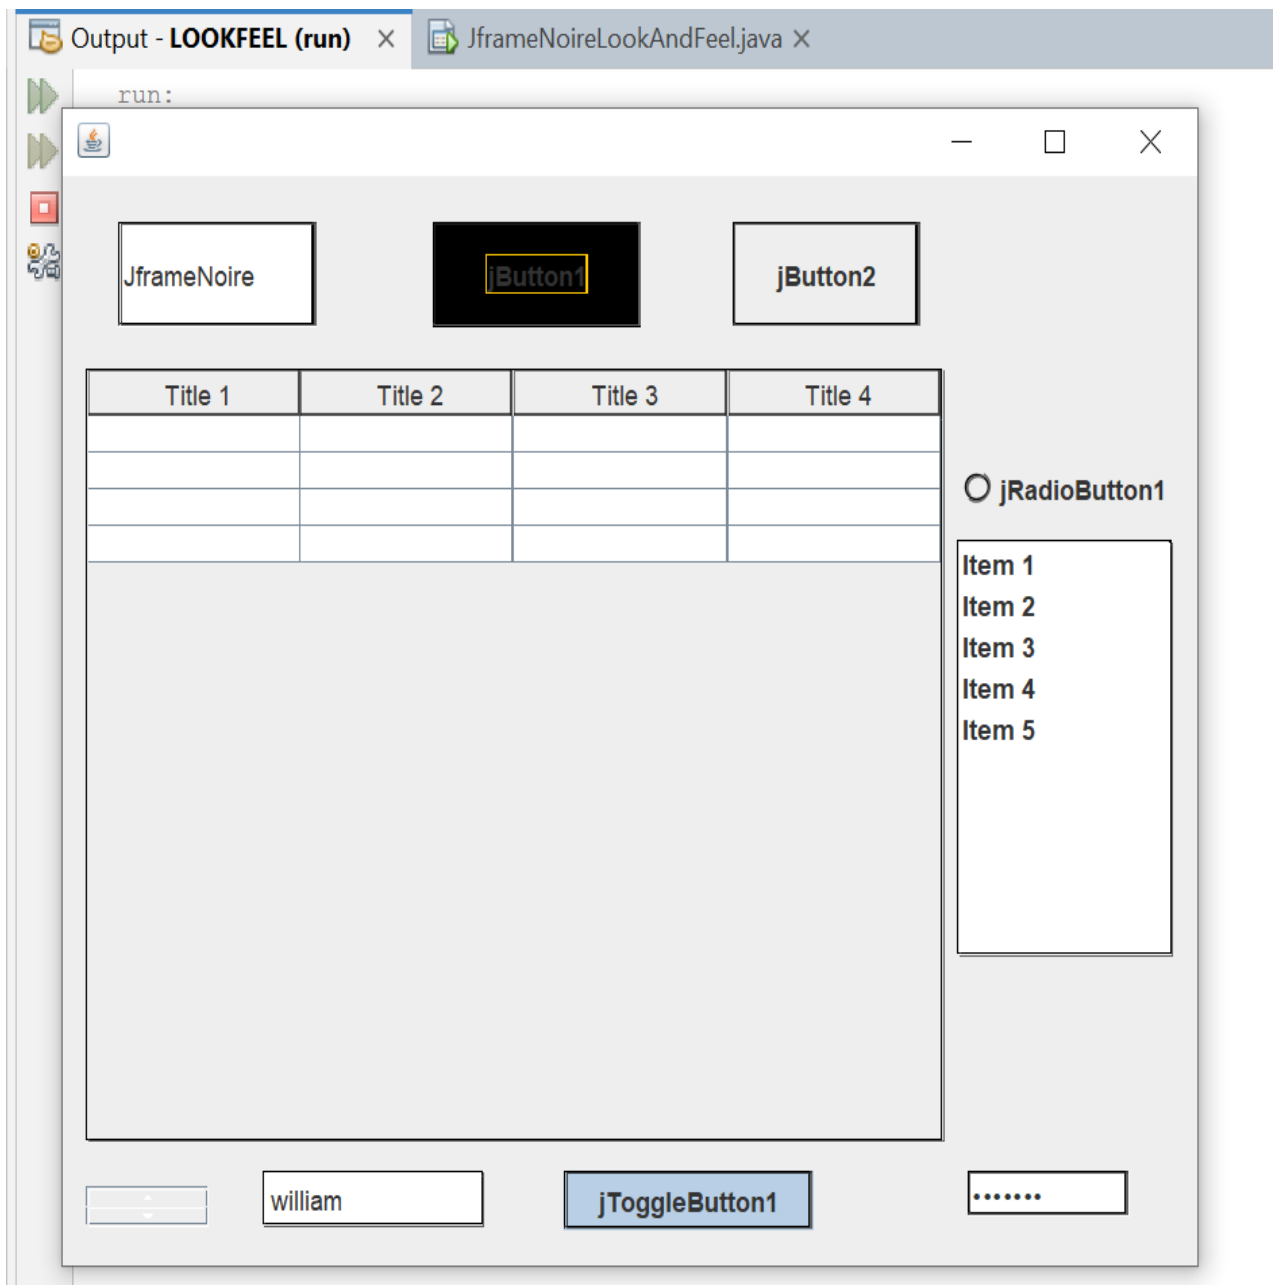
Output - LOOKFEEL (run) ×
JframeNoireLookAndFeel.java ×

run:

JframeNoire
jButton1
jButton2

| Title 1 | Title 2 | Title 3 | Title 4 |
|---|---|---|---|
| | | | |
| | | | |
| | | | |
| | | | |

jRadioButton1

Item 1
Item 2
Item 3
Item 4
Item 5

william
jToggleButton1
•••••••